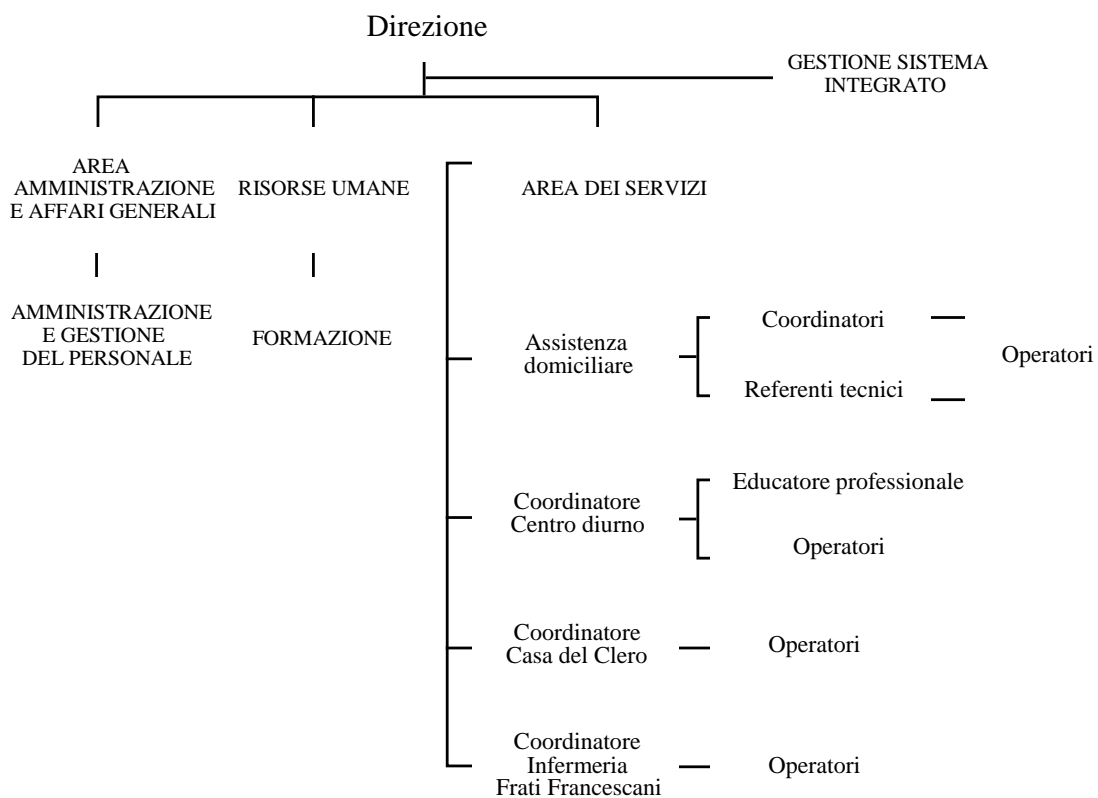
Direzione

GESTIONE SISTEMA INTEGRATO

AREA AMMINISTRAZIONE E AFFARI GENERALI

RISORSE UMANE

AREA DEI SERVIZI

AMMINISTRAZIONE E GESTIONE DEL PERSONALE

FORMAZIONE

Assistenza domiciliare

Coordinatori

Referenti tecnici

Operatori

Coordinatore Centro diurno

Educatore professionale

Operatori

Coordinatore Casa del Clero

Operatori

Coordinatore Infermeria Frati Francescani

Operatori